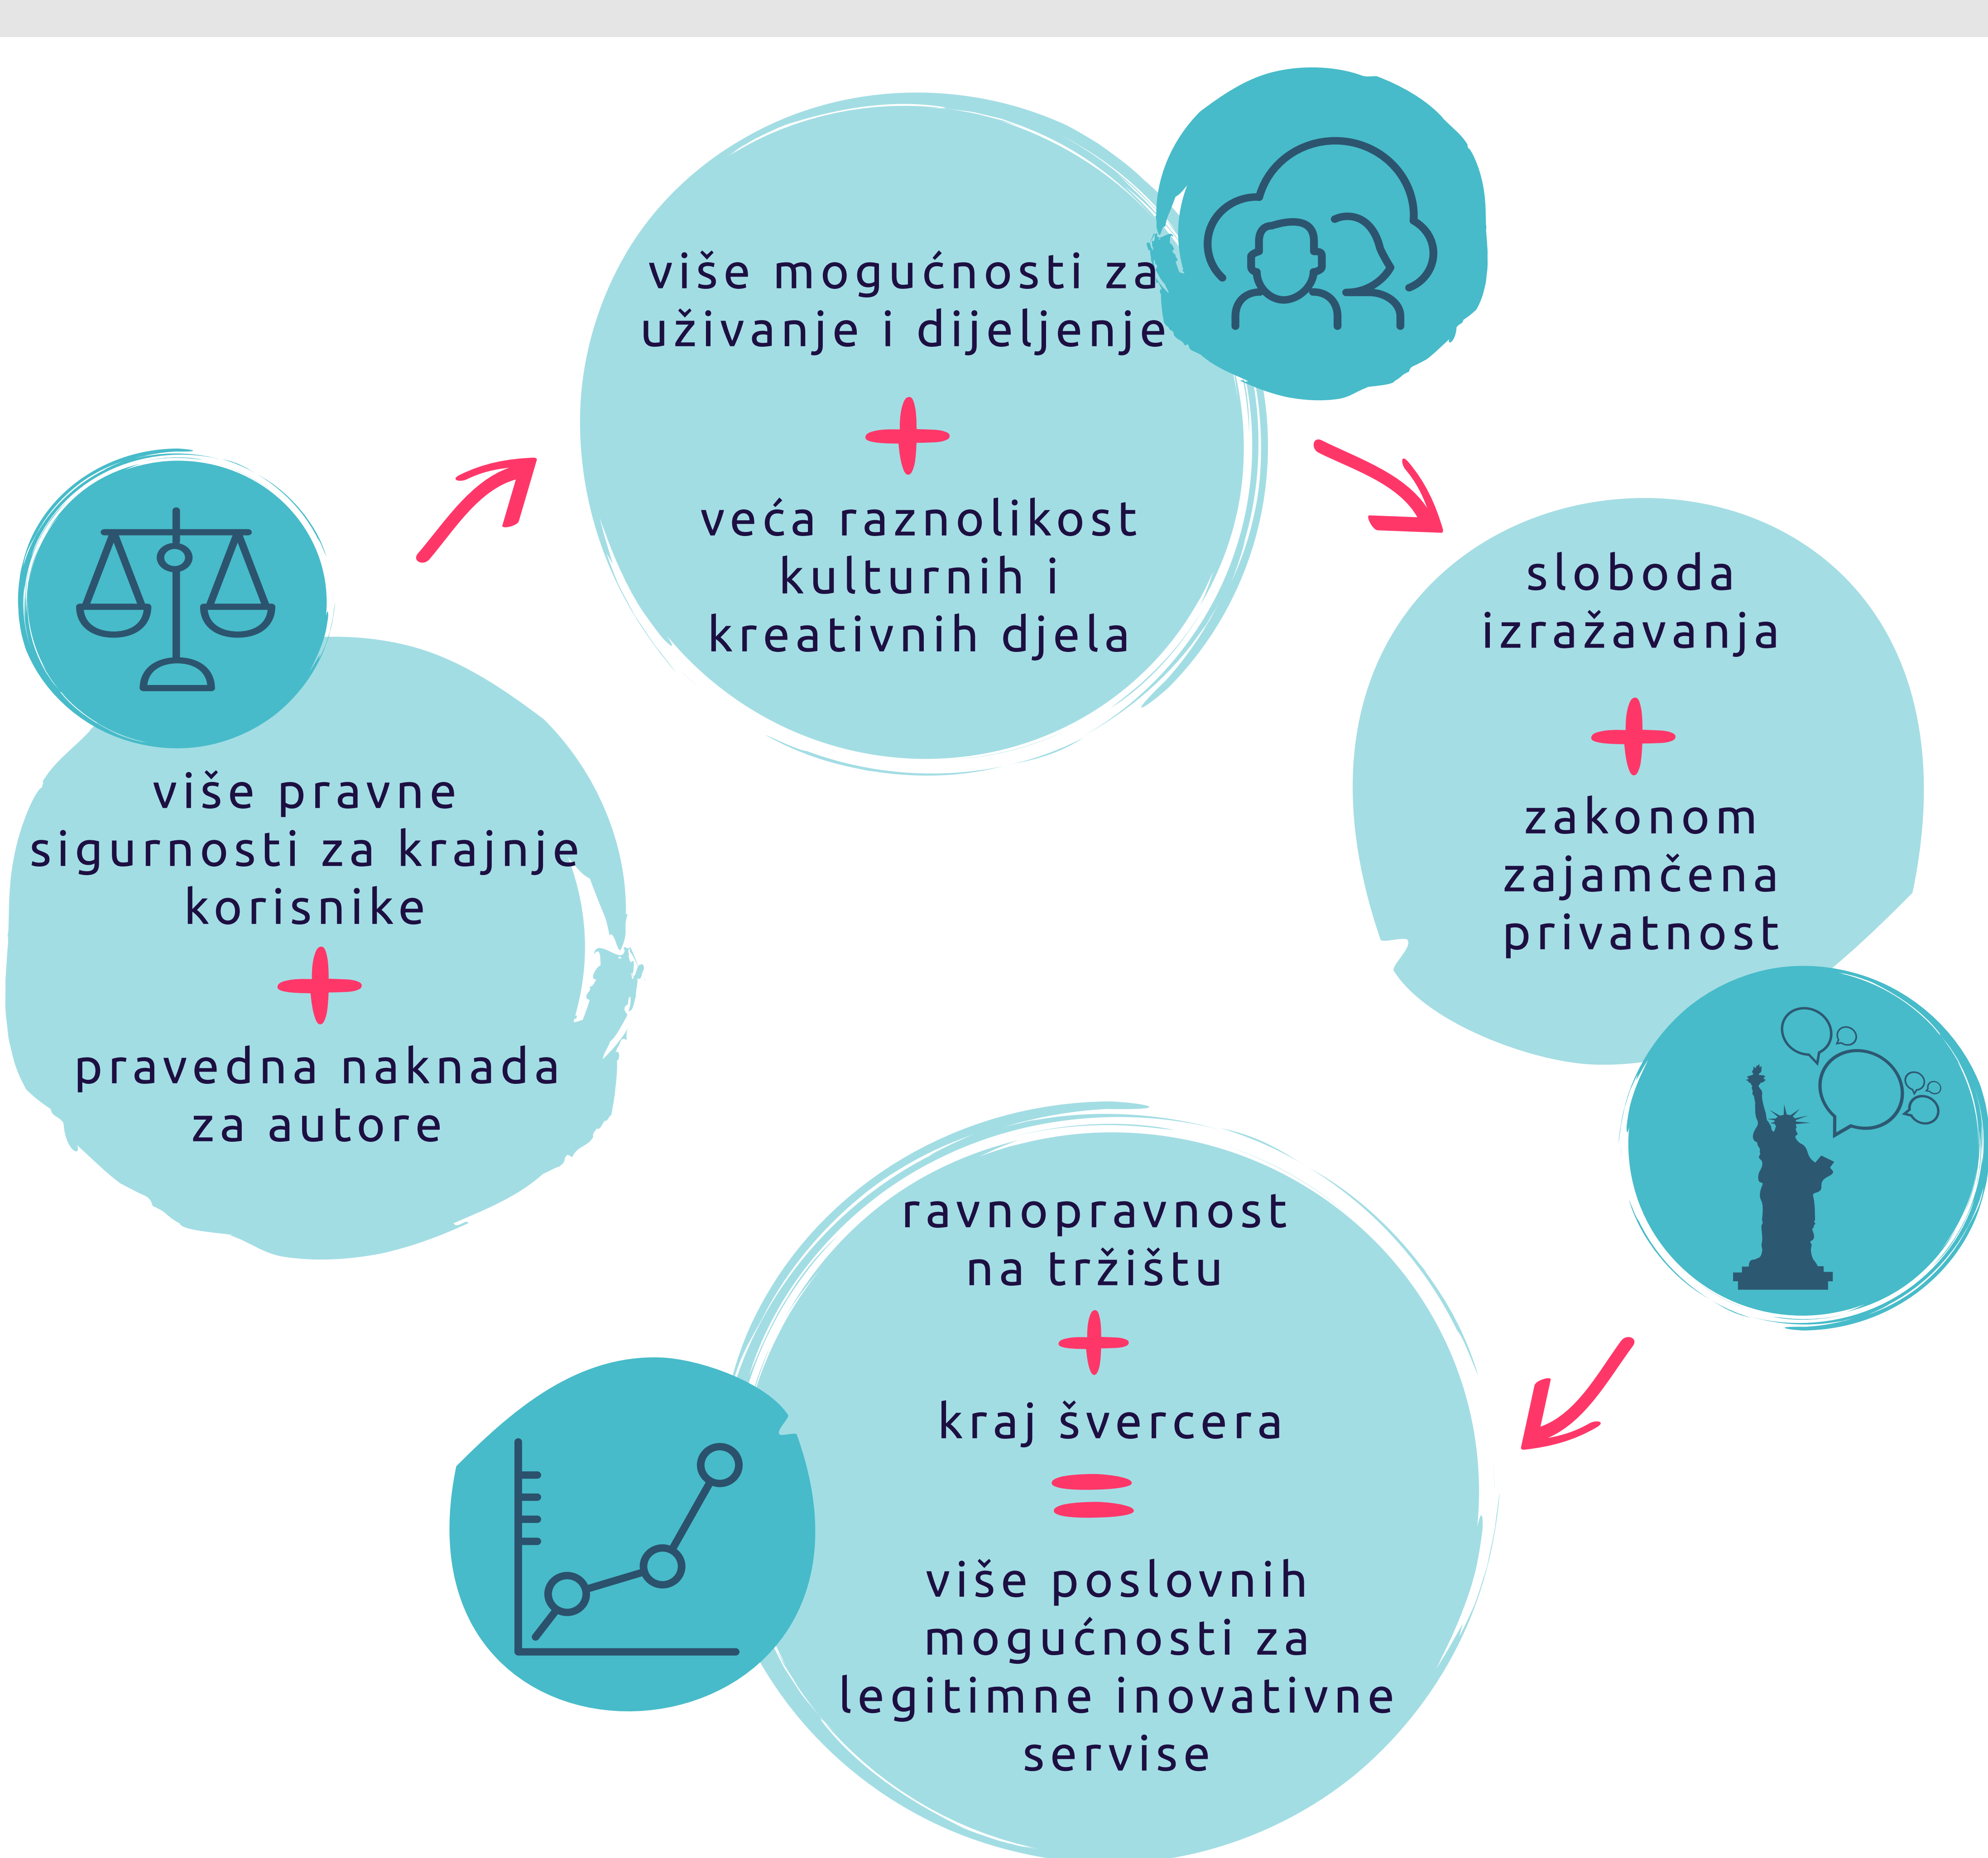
više mogućnosti za uživanje i dijeljenje

+

veća raznolikost kulturnih i kreativnih djela

sloboda izražavanja

+

zakonom zajamčena privatnost

ravnopravnost na tržištu

+

kraj švercera

=

više poslovnih mogućnosti za legitimne inovativne servise

više pravne sigurnosti za krajnje korisnike

+

pravedna naknada za autore